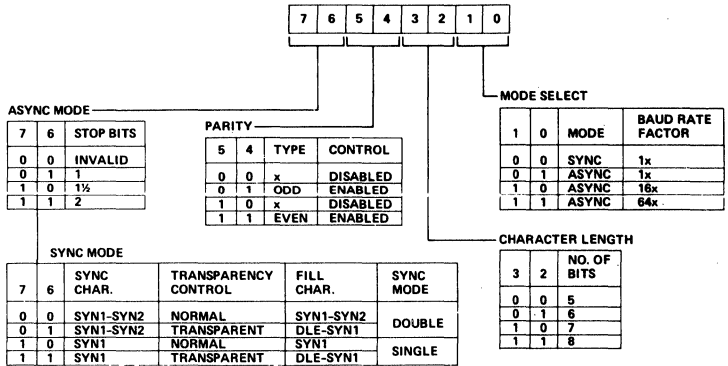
| 7 | 6 | 5 | 4 | 3 | 2 | 1 | 0 |
|---|---|---|---|---|---|---|---|

ASYNC MODE

| 7 | 6 | STOP BITS |
|---|---|---|
| 0 | 0 | INVALID |
| 0 | 1 | 1 |
| 1 | 0 | 1½ |
| 1 | 1 | 2 |

PARITY

| 5 | 4 | TYPE | CONTROL |
|---|---|---|---|
| 0 | 0 | x | DISABLED |
| 0 | 1 | ODD | ENABLED |
| 1 | 0 | x | DISABLED |
| 1 | 1 | EVEN | ENABLED |

MODE SELECT

| 1 | 0 | MODE | BAUD RATE FACTOR |
|---|---|---|---|
| 0 | 0 | SYNC | 1x |
| 0 | 1 | ASYNC | 1x |
| 1 | 0 | ASYNC | 16x |
| 1 | 1 | ASYNC | 64x |

SYNC MODE

| 7 | 6 | SYNC CHAR. | TRANSPARENCY CONTROL | FILL CHAR. | SYNC MODE |
|---|---|---|---|---|---|
| 0 | 0 | SYN1-SYN2 | NORMAL | SYN1-SYN2 | DOUBLE |
| 0 | 1 | SYN1-SYN2 | TRANSPARENT | DLE-SYN1 | DOUBLE |
| 1 | 0 | SYN1 | NORMAL | SYN1 | SINGLE |
| 1 | 1 | SYN1 | TRANSPARENT | DLE-SYN1 | SINGLE |

CHARACTER LENGTH

| 3 | 2 | NO. OF BITS |
|---|---|---|
| 0 | 0 | 5 |
| 0 | 1 | 6 |
| 1 | 0 | 7 |
| 1 | 1 | 8 |